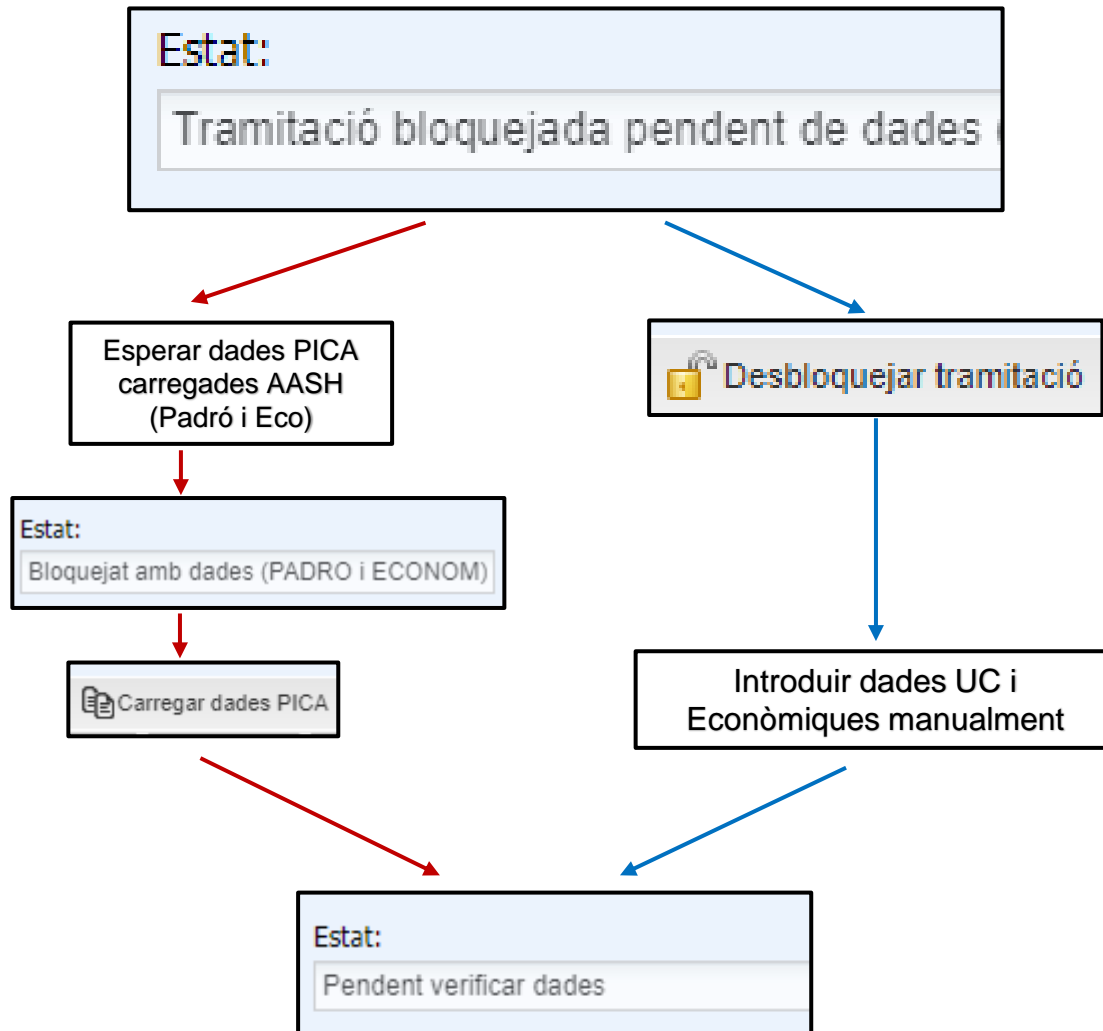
Estat:
Tramitació bloquejada pendent de dades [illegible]

Esperar dades PICA carregades AASH (Padró i Eco)

Desbloquejar tramitació

Estat:
Bloquejat amb dades (PADRO i ECONOM)

Carregar dades PICA

Introduir dades UC i Econòmiques manualment

Estat:
Pendent verificar dades